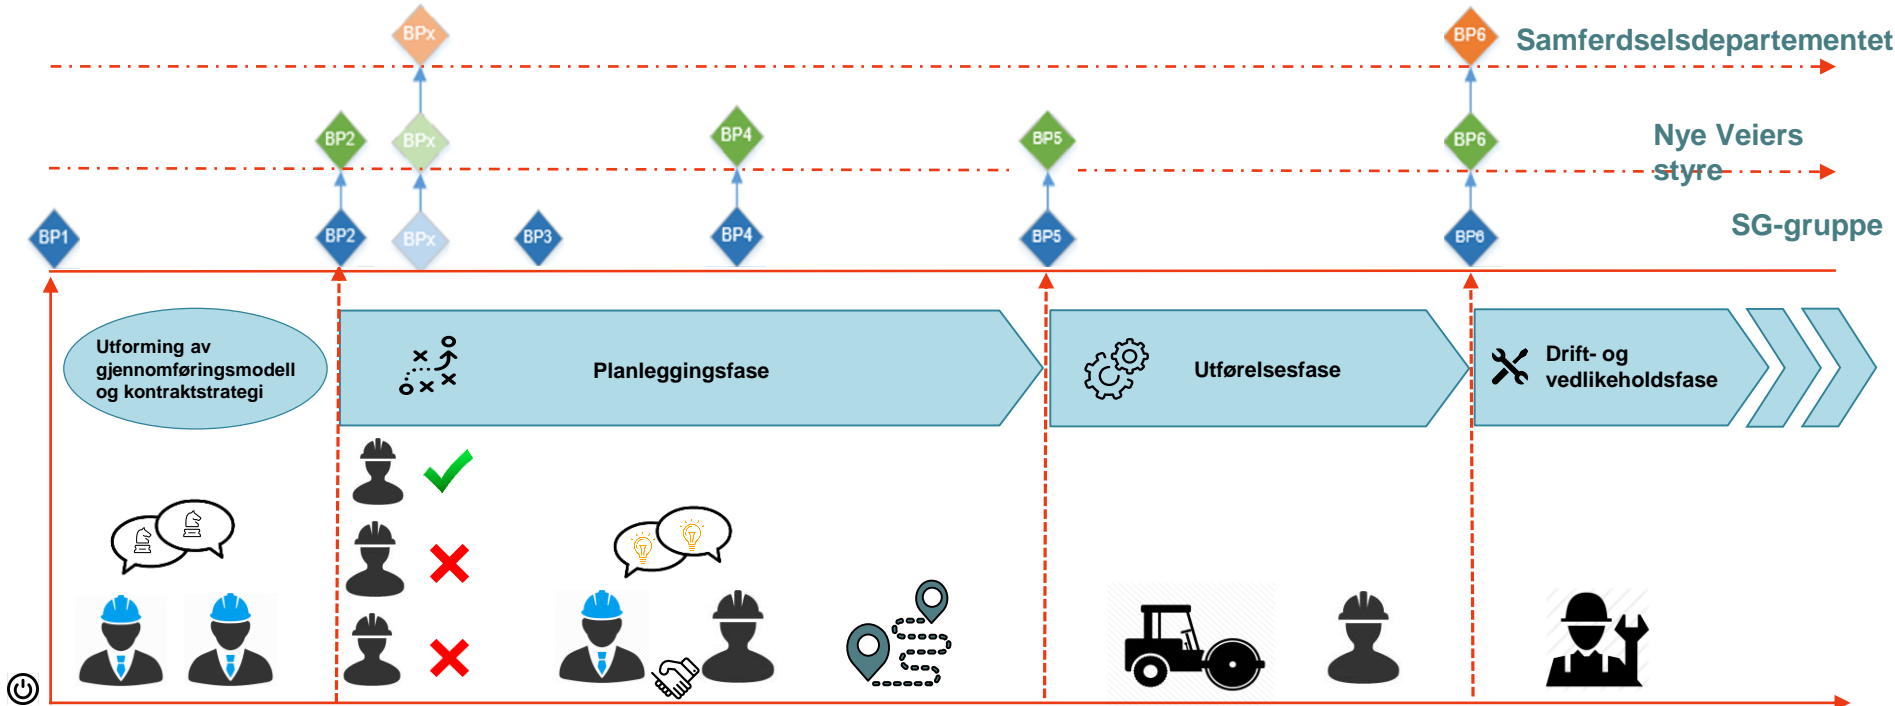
BPx
BP6
Samferdselsdepartementet
BP2
BPx
BP4
BP5
BP6
Nye Veiers styre
BP1
BP2
BPx
BP3
BP4
BP5
BP6
SG-gruppe

Utforming av gjennomføringsmodell og kontraktstrategi

Planleggingsfase

Utførelsesfase

Drift- og vedlikeholdsfase